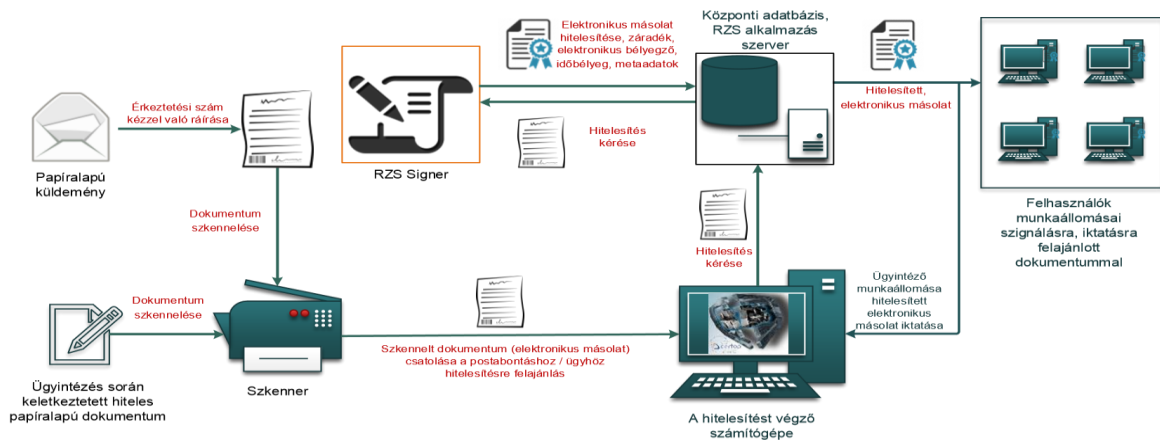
Papíralapú küldemény

Érkeztetési szám kézzel való ráírása

RZS Signer

Elektronikus másolat hitelesítése, záradék, elektronikus bélyegző, időbélyeg, metaadatok

Központi adatbázis, RZS alkalmazás szerver

Hitelesítés kérése

Hitelesített, elektronikus másolat

Felhasználók munkaállomásai szignálásra, iktatásra felajánlott dokumentummal

Dokumentum szkennelése

Hitelesítés kérése

Ügyintéző munkaállomása hitelesített elektronikus másolat iktatása

Dokumentum szkennelése

Ügyintézés során keletkeztetett hiteles papíralapú dokumentum

Szkenner

Szkennelt dokumentum (elektronikus másolat) csatolása a postabontáshoz / ügyhöz hitelesítésre felajánlás

A hitelesítést végző számítógépe